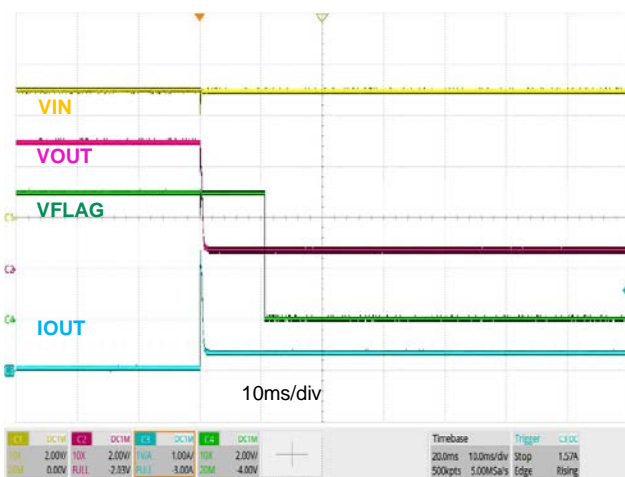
VIN
VOUT
VFLAG
IOUT
10ms/div

C1 DC1M 1X 2.00V 20M 0.00V
C2 DC1M 10X 2.00V FULL -2.33V
C3 DC1M 1V/A 1.00A/ FULL -3.00A
C4 DC1M 10X 2.00V 20M -4.00V
Timebase 20.0ms 10.0ms/div 500kpts 5.00MSa/s
Trigger C3 DC Stop 1.57A Edge Rising